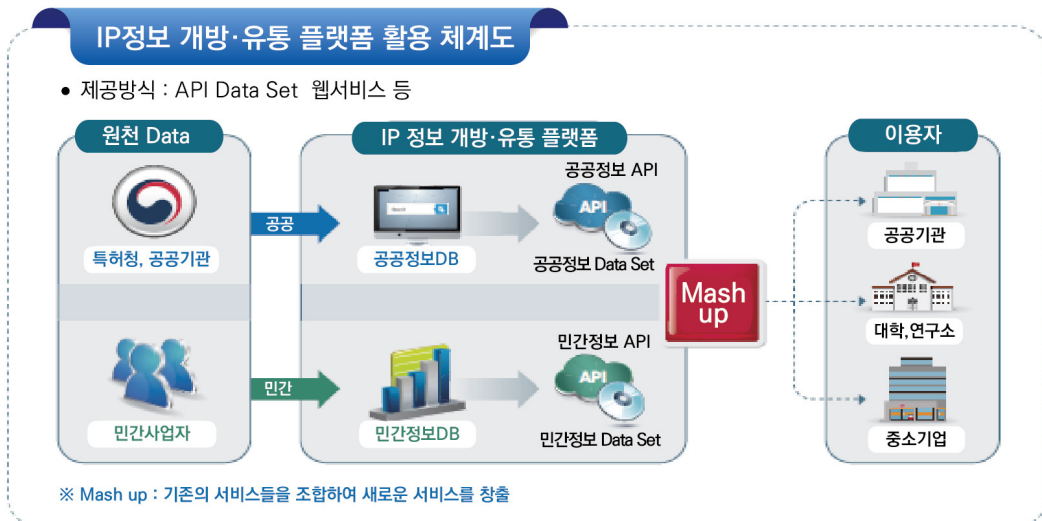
IP정보 개방·유통 플랫폼 활용 체계도

● 제공방식 : API Data Set 웹서비스 등

원천 Data

특허청, 공공기관

민간사업자

공공

민간

IP 정보 개방·유통 플랫폼

Search

공공정보DB

공공정보 API

API

공공정보 Data Set

민간정보DB

민간정보 API

API

민간정보 Data Set

Mash up

이용자

공공기관

대학,연구소

중소기업

※ Mash up : 기존의 서비스들을 조합하여 새로운 서비스를 창출